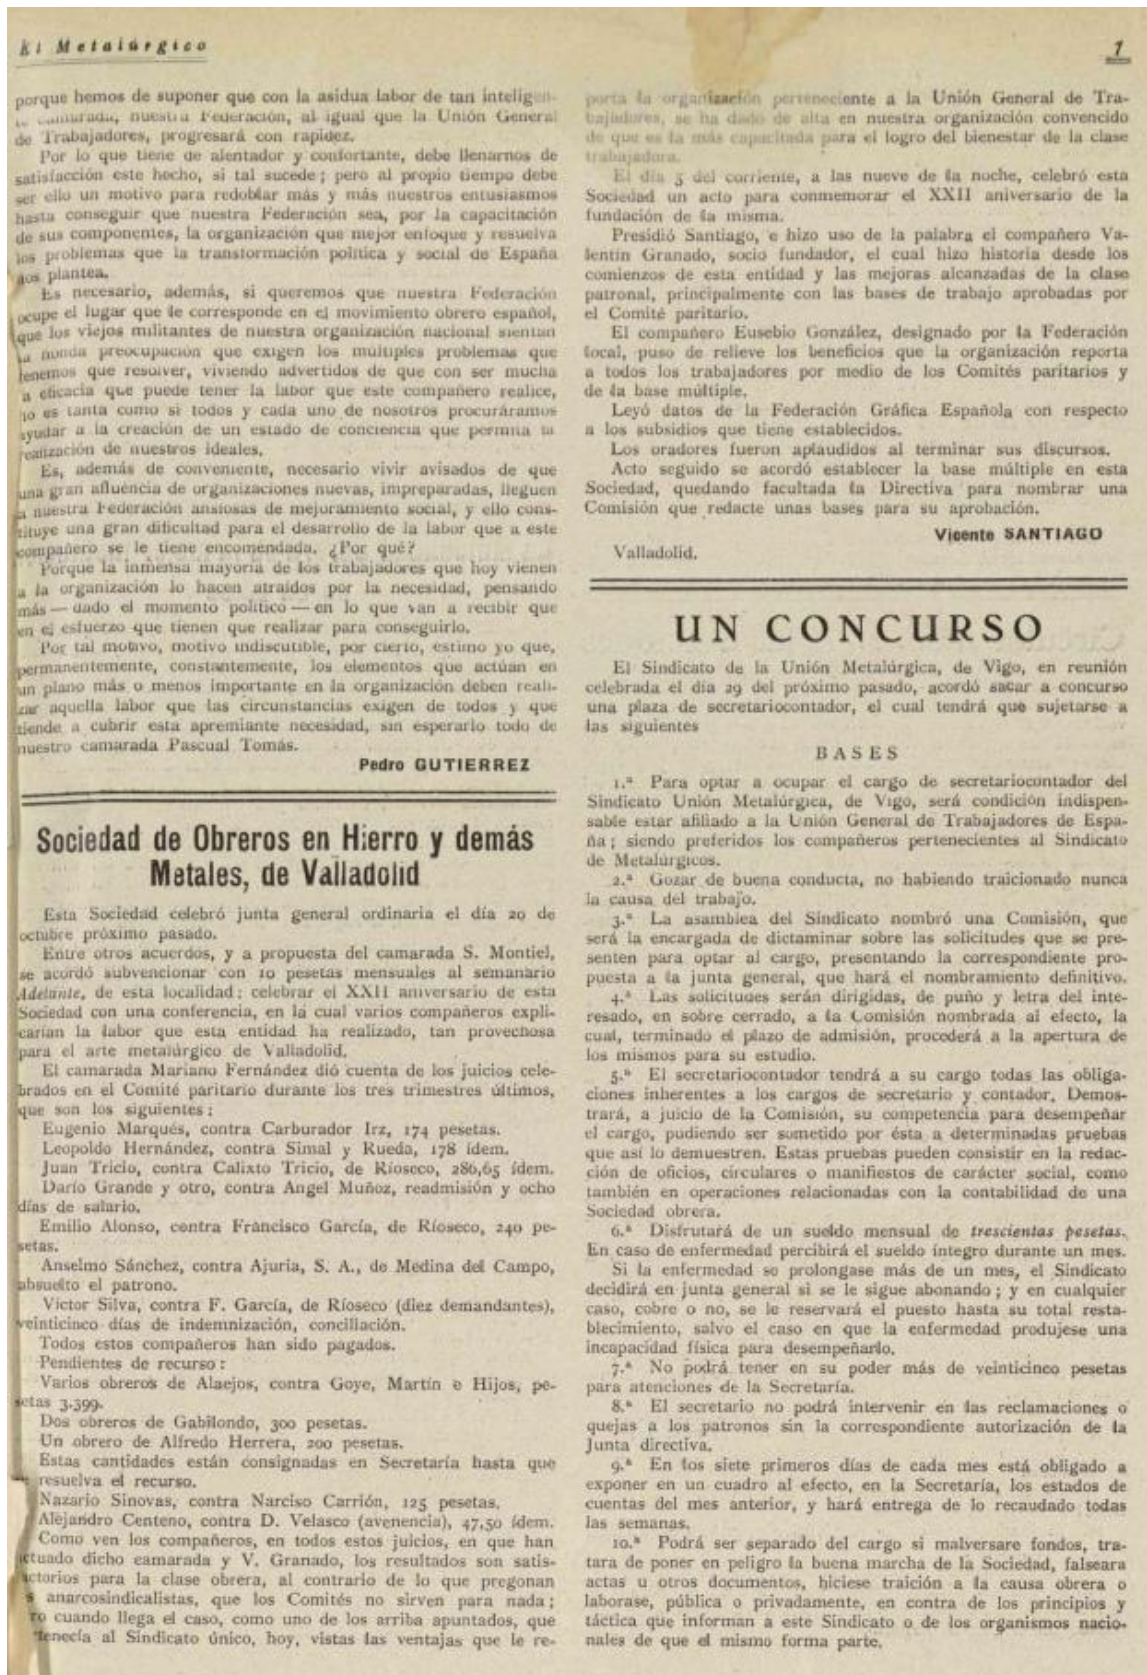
El Metalúrgico

7

porque hemos de suponer que con la asidua labor de tan intelig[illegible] camarada, nuestra Federación, al igual que la Unión General de Trabajadores, progresará con rapidez.

Por lo que tiene de alentador y confortante, debe llenarnos de satisfacción este hecho, si tal sucede; pero al propio tiempo debe ser ello un motivo para redoblar más y más nuestros entusiasmos hasta conseguir que nuestra Federación sea, por la capacitación de sus componentes, la organización que mejor enfoque y resuelva los problemas que la transformación política y social de España nos plantea.

Es necesario, además, si queremos que nuestra Federación ocupe el lugar que le corresponde en el movimiento obrero español, que los viejos militantes de nuestra organización nacional sientan la honda preocupación que exigen los múltiples problemas que tenemos que resolver, viviendo advertidos de que con ser mucha la eficacia que puede tener la labor que este compañero realice, no es tanta como si todos y cada uno de nosotros procuráramos ayudar a la creación de un estado de conciencia que permita la realización de nuestros ideales.

Es, además de conveniente, necesario vivir avisados de que una gran afluencia de organizaciones nuevas, impreparadas, lleguen a nuestra Federación ansiosas de mejoramiento social, y ello constituye una gran dificultad para el desarrollo de la labor que a este compañero se le tiene encomendada. ¿Por qué?

Porque la inmensa mayoría de los trabajadores que hoy vienen a la organización lo hacen atraídos por la necesidad, pensando más — dado el momento político — en lo que van a recibir que en el esfuerzo que tienen que realizar para conseguirlo.

Por tal motivo, motivo indiscutible, por cierto, estimo yo que, permanentemente, constantemente, los elementos que actúan en un plano más o menos importante en la organización deben realizar aquella labor que las circunstancias exigen de todos y que tiende a cubrir esta apremiante necesidad, sin esperarlo todo de nuestro camarada Pascual Tomás.

Pedro GUTIERREZ

Sociedad de Obreros en Hierro y demás Metales, de Valladolid

Esta Sociedad celebró junta general ordinaria el día 20 de octubre próximo pasado.

Entre otros acuerdos, y a propuesta del camarada S. Montiel, se acordó subvencionar con 10 pesetas mensuales al semanario Adelante, de esta localidad; celebrar el XXII aniversario de esta Sociedad con una conferencia, en la cual varios compañeros explicarían la labor que esta entidad ha realizado, tan provechosa para el arte metalúrgico de Valladolid.

El camarada Mariano Fernández dió cuenta de los juicios celebrados en el Comité paritario durante los tres trimestres últimos, que son los siguientes:

Eugenio Marqués, contra Carburador Irz, 174 pesetas.

Leopoldo Hernández, contra Simal y Rueda, 178 ídem.

Juan Tricio, contra Calixto Tricio, de Ríoseco, 286,65 ídem.

Darío Grande y otro, contra Angel Muñoz, readmisión y ocho días de salario.

Emilio Alonso, contra Francisco García, de Ríoseco, 240 pesetas.

Anselmo Sánchez, contra Ajuria, S. A., de Medina del Campo, absuelto el patrono.

Victor Silva, contra F. García, de Ríoseco (diez demandantes), veinticinco días de indemnización, conciliación.

Todos estos compañeros han sido pagados.

Pendientes de recurso:

Varios obreros de Alaejos, contra Goye, Martín e Hijos, pesetas 3.399.

Dos obreros de Gabilondo, 300 pesetas.

Un obrero de Alfredo Herrera, 200 pesetas.

Estas cantidades están consignadas en Secretaría hasta que resuelva el recurso.

Nazario Sinovas, contra Narciso Carrión, 125 pesetas.

Alejandro Centeno, contra D. Velasco (avenencia), 47,50 ídem.

Como ven los compañeros, en todos estos juicios, en que han actuado dicho camarada y V. Granado, los resultados son satisfactorios para la clase obrera, al contrario de lo que pregonan los anarcosindicalistas, que los Comités no sirven para nada; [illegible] cuando llega el caso, como uno de los arriba apuntados, que pertenecía al Sindicato único, hoy, vistas las ventajas que le reporta la organización perteneciente a la Unión General de Trabajadores, se ha dado de alta en nuestra organización convencido de que es la más capacitada para el logro del bienestar de la clase trabajadora.

El día 5 del corriente, a las nueve de la noche, celebró esta Sociedad un acto para conmemorar el XXII aniversario de la fundación de la misma.

Presidió Santiago, e hizo uso de la palabra el compañero Valentín Granado, socio fundador, el cual hizo historia desde los comienzos de esta entidad y las mejoras alcanzadas de la clase patronal, principalmente con las bases de trabajo aprobadas por el Comité paritario.

El compañero Eusebio González, designado por la Federación local, puso de relieve los beneficios que la organización reporta a todos los trabajadores por medio de los Comités paritarios y de la base múltiple.

Leyó datos de la Federación Gráfica Española con respecto a los subsidios que tiene establecidos.

Los oradores fueron aplaudidos al terminar sus discursos.

Acto seguido se acordó establecer la base múltiple en esta Sociedad, quedando facultada la Directiva para nombrar una Comisión que redacte unas bases para su aprobación.

Vicente SANTIAGO

Valladolid.

UN CONCURSO

El Sindicato de la Unión Metalúrgica, de Vigo, en reunión celebrada el día 29 del próximo pasado, acordó sacar a concurso una plaza de secretariocontador, el cual tendrá que sujetarse a las siguientes

BASES

1.ª Para optar a ocupar el cargo de secretariocontador del Sindicato Unión Metalúrgica, de Vigo, será condición indispensable estar afiliado a la Unión General de Trabajadores de España; siendo preferidos los compañeros pertenecientes al Sindicato de Metalúrgicos.

2.ª Gozar de buena conducta, no habiendo traicionado nunca la causa del trabajo.

3.ª La asamblea del Sindicato nombró una Comisión, que será la encargada de dictaminar sobre las solicitudes que se presenten para optar al cargo, presentando la correspondiente propuesta a la junta general, que hará el nombramiento definitivo.

4.ª Las solicitudes serán dirigidas, de puño y letra del interesado, en sobre cerrado, a la Comisión nombrada al efecto, la cual, terminado el plazo de admisión, procederá a la apertura de los mismos para su estudio.

5.ª El secretariocontador tendrá a su cargo todas las obligaciones inherentes a los cargos de secretario y contador. Demostrará, a juicio de la Comisión, su competencia para desempeñar el cargo, pudiendo ser sometido por ésta a determinadas pruebas que así lo demuestren. Estas pruebas pueden consistir en la redacción de oficios, circulares o manifiestos de carácter social, como también en operaciones relacionadas con la contabilidad de una Sociedad obrera.

6.ª Disfrutará de un sueldo mensual de trescientas pesetas. En caso de enfermedad percibirá el sueldo íntegro durante un mes. Si la enfermedad se prolongase más de un mes, el Sindicato decidirá en junta general si se le sigue abonando; y en cualquier caso, cobre o no, se le reservará el puesto hasta su total restablecimiento, salvo el caso en que la enfermedad produjese una incapacidad física para desempeñarlo.

7.ª No podrá tener en su poder más de veinticinco pesetas para atenciones de la Secretaría.

8.ª El secretario no podrá intervenir en las reclamaciones o quejas a los patronos sin la correspondiente autorización de la Junta directiva.

9.ª En los siete primeros días de cada mes está obligado a exponer en un cuadro al efecto, en la Secretaría, los estados de cuentas del mes anterior, y hará entrega de lo recaudado todas las semanas.

10.ª Podrá ser separado del cargo si malversare fondos, tratara de poner en peligro la buena marcha de la Sociedad, falseara actas u otros documentos, hiciese traición a la causa obrera o laborase, pública o privadamente, en contra de los principios y táctica que informan a este Sindicato o de los organismos nacionales de que el mismo forma parte.